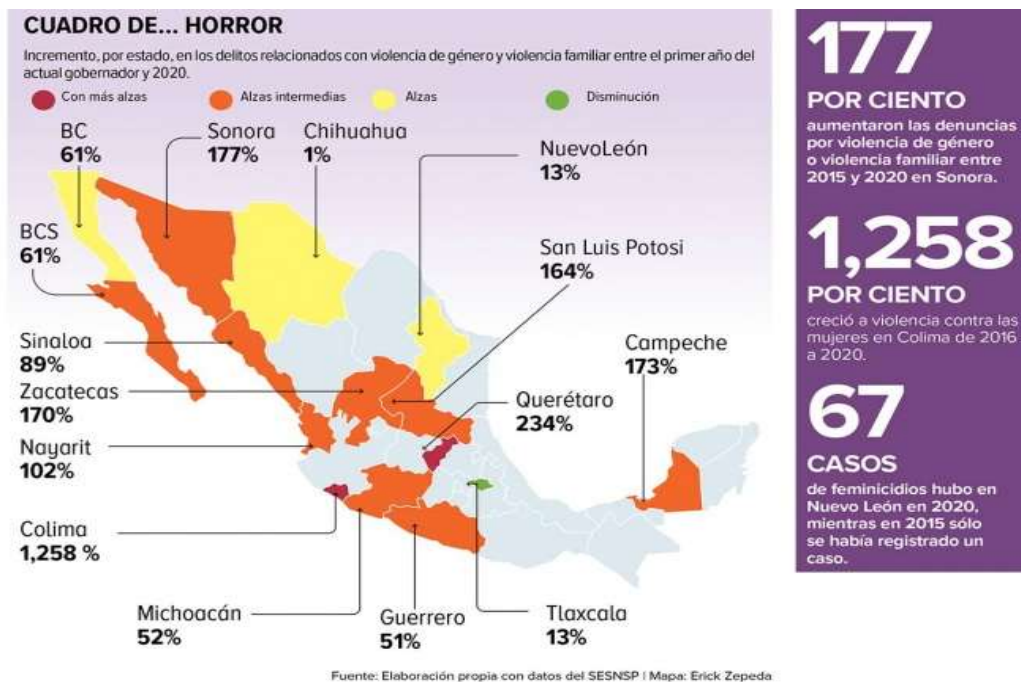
CUADRO DE... HORROR

Incremento, por estado, en los delitos relacionados con violencia de género y violencia familiar entre el primer año del actual gobernador y 2020.

Con más alzas
Alzas intermedias
Alzas
Disminución

BC
61%

Sonora
177%

Chihuahua
1%

NuevoLeón
13%

BCS
61%

San Luis Potosi
164%

Sinaloa
89%

Campeche
173%

Zacatecas
170%

Querétaro
234%

Nayarit
102%

Colima
1,258 %

Michoacán
52%

Guerrero
51%

Tlaxcala
13%

Fuente: Elaboración propia con datos del SESNSP | Mapa: Erick Zepeda

177
POR CIENTO
aumentaron las denuncias por violencia de género o violencia familiar entre 2015 y 2020 en Sonora.

1,258
POR CIENTO
creció a violencia contra las mujeres en Colima de 2016 a 2020.

67
CASOS
de feminicidios hubo en Nuevo León en 2020, mientras en 2015 sólo se había registrado un caso.